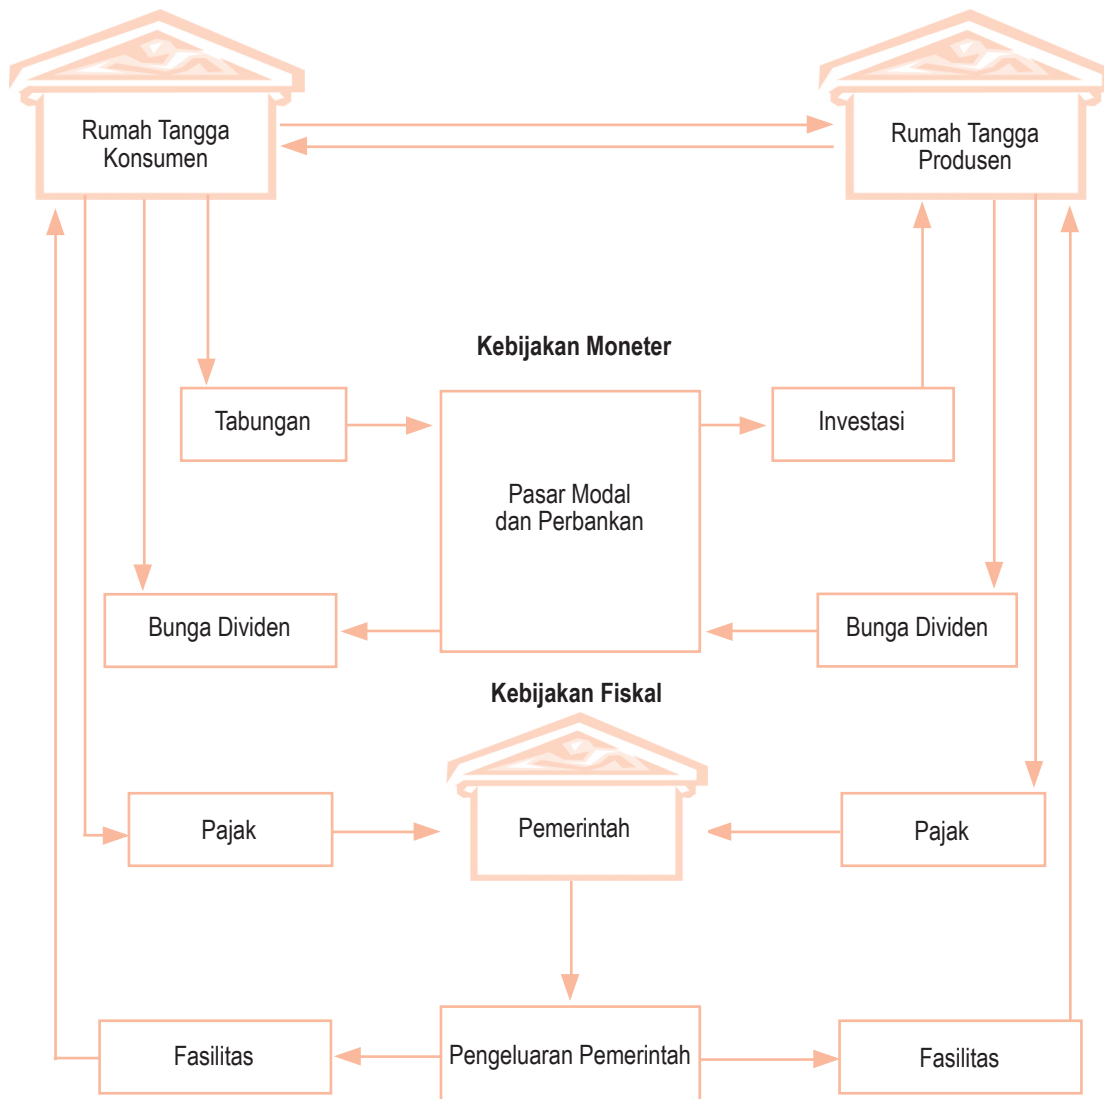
Rumah Tangga Konsumen

Rumah Tangga Produsen

Kebijakan Moneter

Tabungan

Pasar Modal dan Perbankan

Investasi

Bunga Dividen

Bunga Dividen

Kebijakan Fiskal

Pajak

Pemerintah

Pajak

Fasilitas

Pengeluaran Pemerintah

Fasilitas